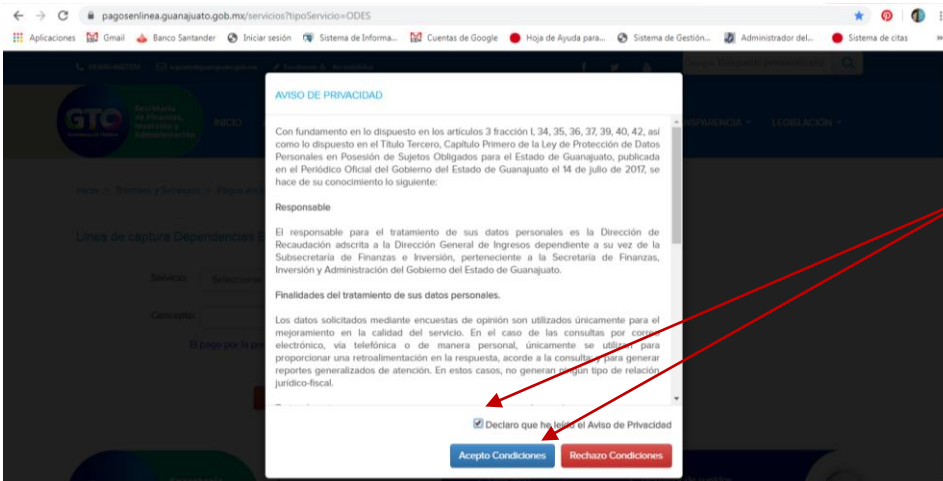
pagosenlinea.guanajuato.gob.mx/servicios?tipoServicio=ODES

Aplicaciones Gmail Banco Santander Iniciar sesión Sistema de Informa... Cuentas de Google Hoja de Ayuda para... Sistema de Gestión... Administrador del... Sistema de citas

AVISO DE PRIVACIDAD

Con fundamento en lo dispuesto en los artículos 3 fracción I, 34, 35, 36, 37, 39, 40, 42, así como lo dispuesto en el Título Tercero, Capítulo Primero de la Ley de Protección de Datos Personales en Posesión de Sujetos Obligados para el Estado de Guanajuato, publicada en el Periódico Oficial del Gobierno del Estado de Guanajuato el 14 de julio de 2017, se hace de su conocimiento lo siguiente:

Responsable

El responsable para el tratamiento de sus datos personales es la Dirección de Recaudación adscrita a la Dirección General de Ingresos dependiente a su vez de la Subsecretaría de Finanzas e Inversión, perteneciente a la Secretaría de Finanzas, Inversión y Administración del Gobierno del Estado de Guanajuato.

Finalidades del tratamiento de sus datos personales.

Los datos solicitados mediante encuestas de opinión son utilizados únicamente para el mejoramiento en la calidad del servicio. En el caso de las consultas por correo electrónico, vía telefónica o de manera personal, únicamente se utilizan para proporcionar una retroalimentación en la respuesta, acorde a la consulta y para generar reportes generalizados de atención. En estos casos, no generan ningún tipo de relación jurídico-fiscal.

Declaro que he leído el Aviso de Privacidad

Acepto Condiciones

Rechazo Condiciones